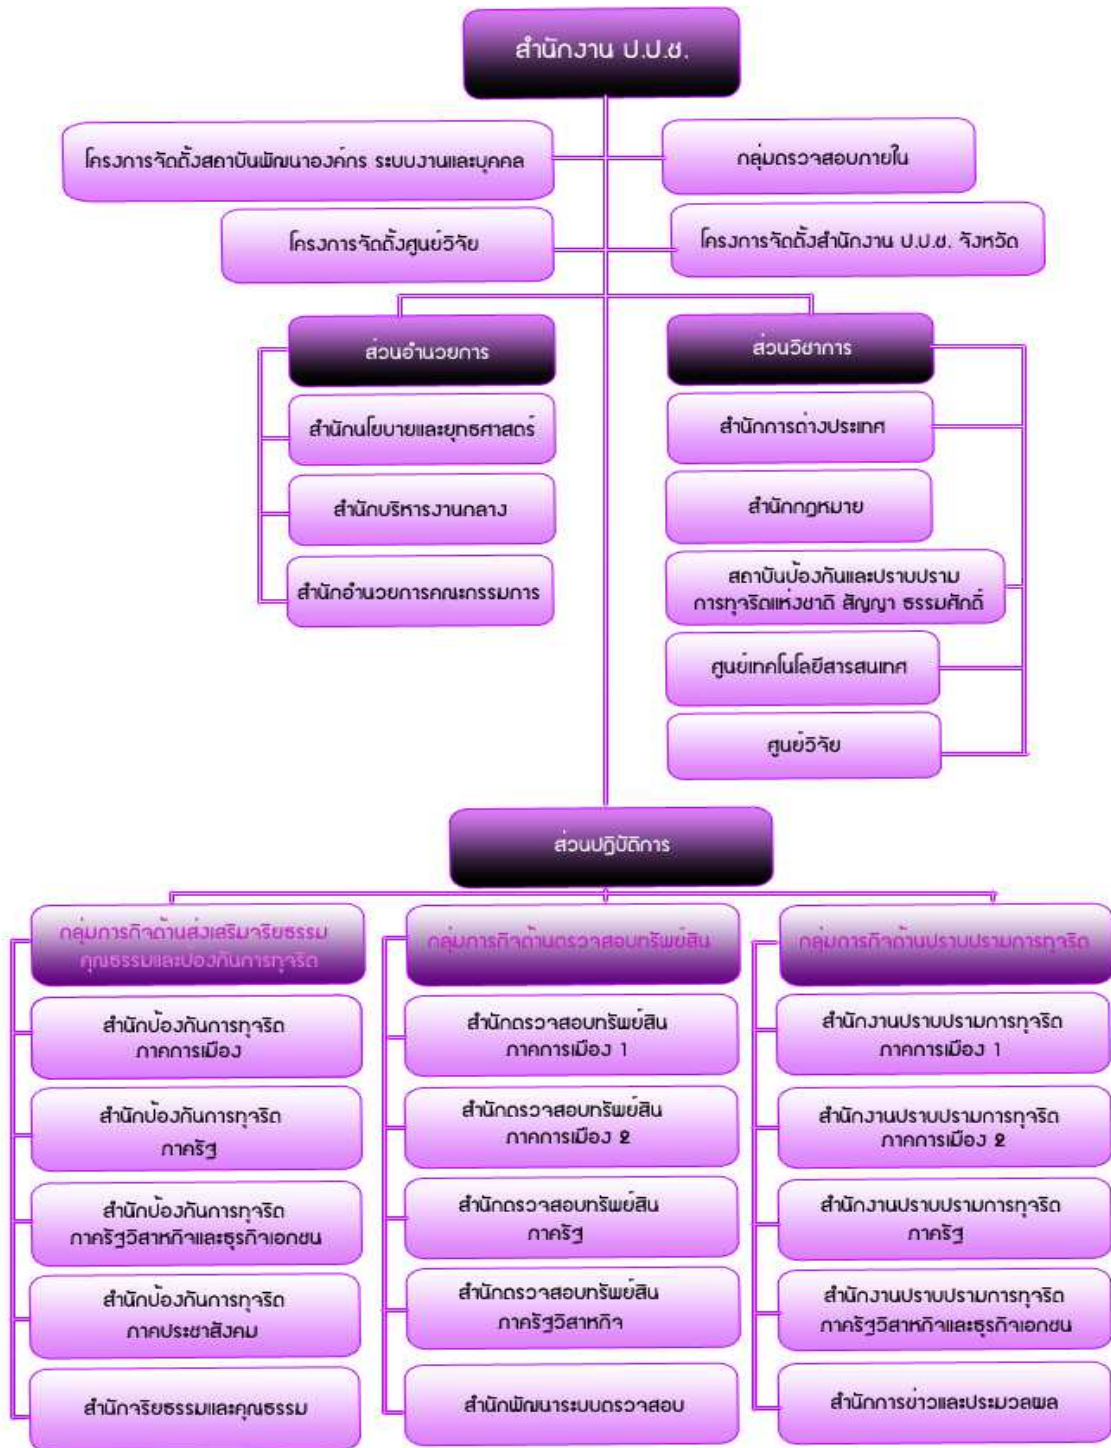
สำนักงาน ป.ป.ช.

โครงการจัดตั้งสถาบันพัฒนาองค์กร ระบบงานและบุคคล

กลุ่มตรวจสอบภายใน

โครงการจัดตั้งศูนย์วิจัย

โครงการจัดตั้งสำนักงาน ป.ป.ช. จังหวัด

ส่วนอำนวยการ

สำนักนโยบายและยุทธศาสตร์

สำนักบริหารงานกลาง

สำนักอำนวยการคณะกรรมการ

ส่วนวิชาการ

สำนักการต่างประเทศ

สำนักกฎหมาย

สถาบันป้องกันและปราบปรามการทุจริตแห่งชาติ สัญญา ธรรมศักดิ์

ศูนย์เทคโนโลยีสารสนเทศ

ศูนย์วิจัย

ส่วนปฏิบัติการ

กลุ่มภารกิจด้านส่งเสริมจริยธรรม คุณธรรมและป้องกันการทุจริต

สำนักป้องกันการทุจริต ภาคการเมือง

สำนักป้องกันการทุจริต ภาครัฐ

สำนักป้องกันการทุจริต ภาครัฐวิสาหกิจและธุรกิจเอกชน

สำนักป้องกันการทุจริต ภาคประชาสังคม

สำนักจริยธรรมและคุณธรรม

กลุ่มภารกิจด้านตรวจสอบทรัพย์สิน

สำนักตรวจสอบทรัพย์สิน ภาคการเมือง 1

สำนักตรวจสอบทรัพย์สิน ภาคการเมือง 2

สำนักตรวจสอบทรัพย์สิน ภาครัฐ

สำนักตรวจสอบทรัพย์สิน ภาครัฐวิสาหกิจ

สำนักพัฒนาระบบตรวจสอบ

กลุ่มภารกิจด้านปราบปรามการทุจริต

สำนักงานปราบปรามการทุจริต ภาคการเมือง 1

สำนักงานปราบปรามการทุจริต ภาคการเมือง 2

สำนักงานปราบปรามการทุจริต ภาครัฐ

สำนักงานปราบปรามการทุจริต ภาครัฐวิสาหกิจและธุรกิจเอกชน

สำนักการข่าวและประมวลผล